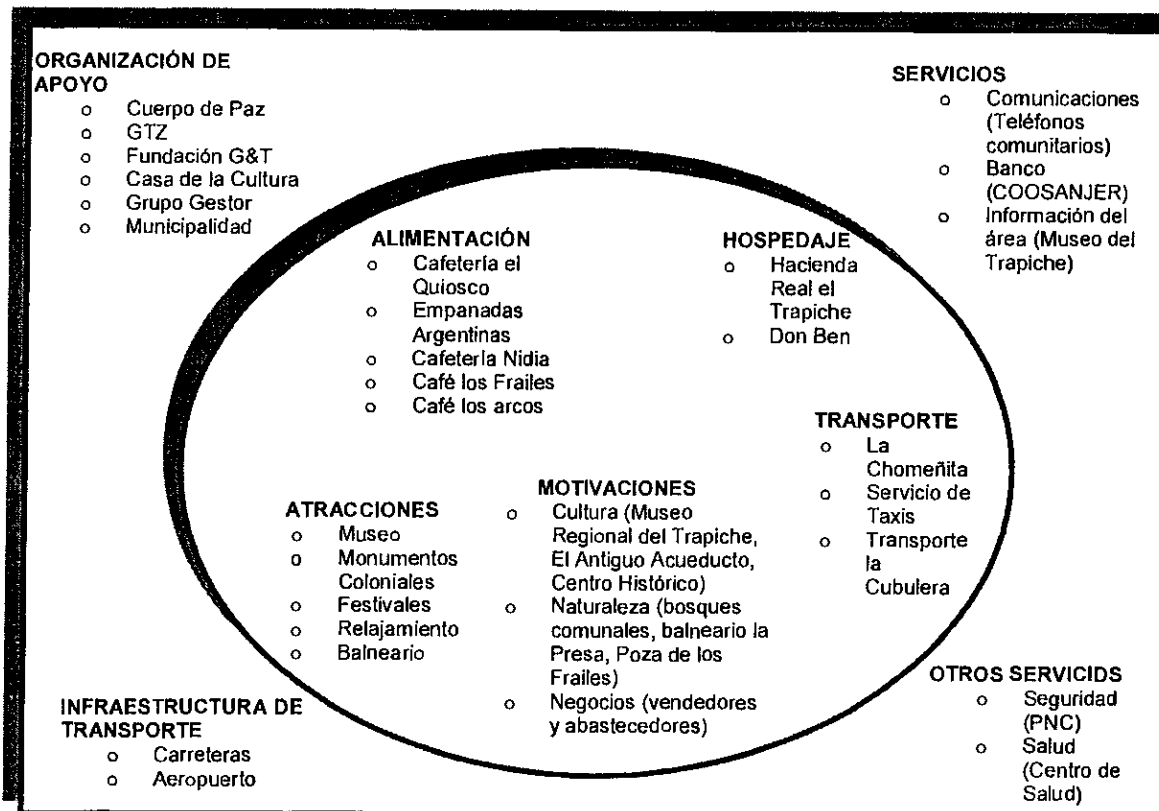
ORGANIZACIÓN DE APOYO
- Cuerpo de Paz
- GTZ
- Fundación G&T
- Casa de la Cultura
- Grupo Gestor
- Municipalidad

SERVICIOS
- Comunicaciones (Teléfonos comunitarios)
- Banco (COOSANJER)
- Información del área (Museo del Trapiche)

ALIMENTACIÓN
- Cafetería el Quiosco
- Empanadas Argentinas
- Cafetería Nidia
- Café los Frailes
- Café los arcos

HOSPEDAJE
- Hacienda Real el Trapiche
- Don Ben

TRANSPORTE
- La Chomeñita
- Servicio de Taxis
- Transporte la Cubulera

ATRACCIONES
- Museo
- Monumentos Coloniales
- Festivales
- Relajamiento
- Balneario

MOTIVACIONES
- Cultura (Museo Regional del Trapiche, El Antiguo Acueducto, Centro Histórico)
- Naturaleza (bosques comunales, balneario la Presa, Poza de los Frailes)
- Negocios (vendedores y abastecedores)

OTROS SERVICIDS
- Seguridad (PNC)
- Salud (Centro de Salud)

INFRAESTRUCTURA DE TRANSPORTE
- Carreteras
- Aeropuerto